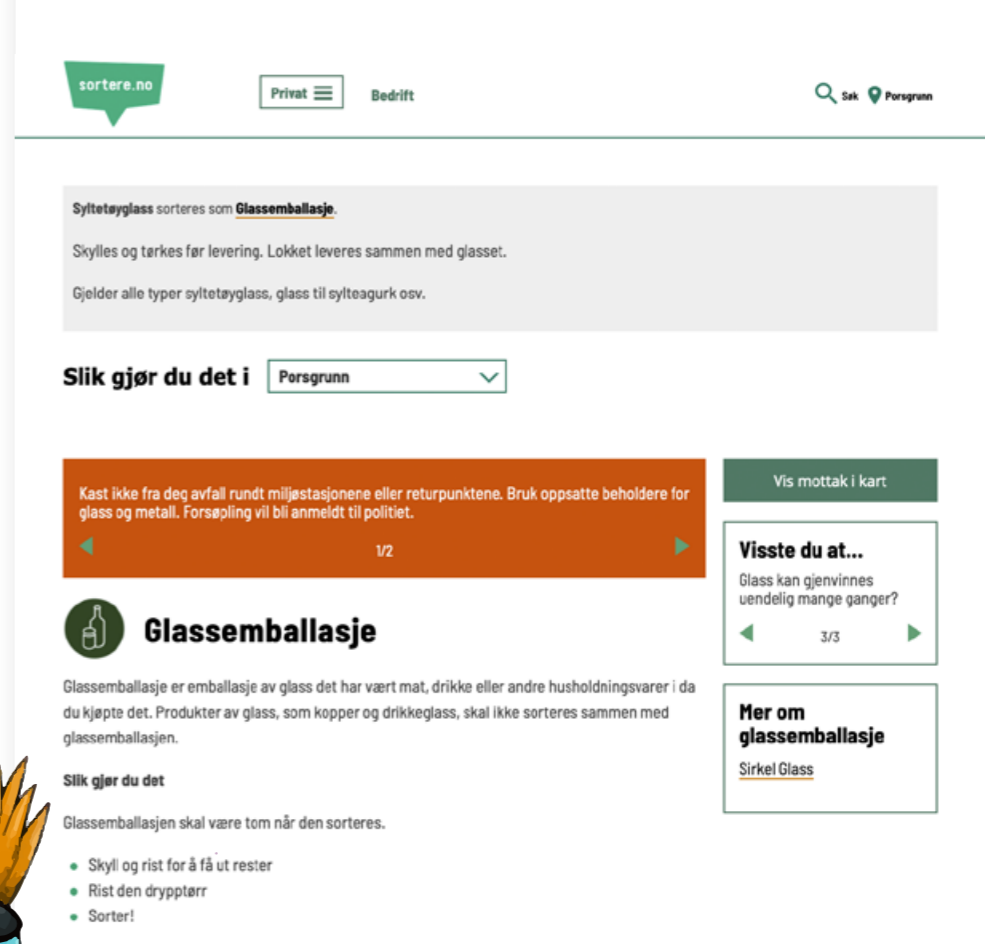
sortere.no

Privat

Bedrift

Søk Porsgrunn

Syltetøyglass sorteres som Glassemballasje.

Skylles og tørkes før levering. Lokket leveres sammen med glasset.

Gjelder alle typer syltetøyglass, glass til sylteagurk osv.

Slik gjør du det i Porsgrunn

Kast ikke fra deg avfall rundt miljøstasjonene eller returpunktene. Bruk oppsatte beholdere for glass og metall. Forsøpling vil bli anmeldt til politiet.

1/2

Vis mottak i kart

Visste du at...

Glass kan gjenvinnes uendelig mange ganger?

3/3

Glassemballasje

Glassemballasje er emballasje av glass det har vært mat, drikke eller andre husholdningsvarer i da du kjøpte det. Produkter av glass, som kopper og drikkeglass, skal ikke sorteres sammen med glassemballasjen.

Slik gjør du det

Glassemballasjen skal være tom når den sorteres.

- Skyll og rist for å få ut rester
- Rist den drypptørr
- Sorter!

Mer om glassemballasje

Sirkel Glass